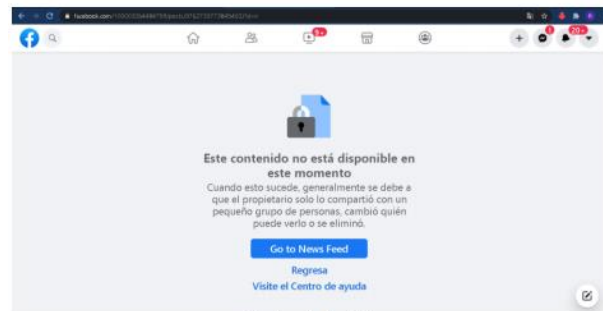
facebook.com/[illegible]

9+

1

20+

Este contenido no está disponible en este momento

Cuando esto sucede, generalmente se debe a que el propietario solo lo compartió con un pequeño grupo de personas, cambió quién puede verlo o se eliminó.

Go to News Feed

Regresa

Visite el Centro de ayuda